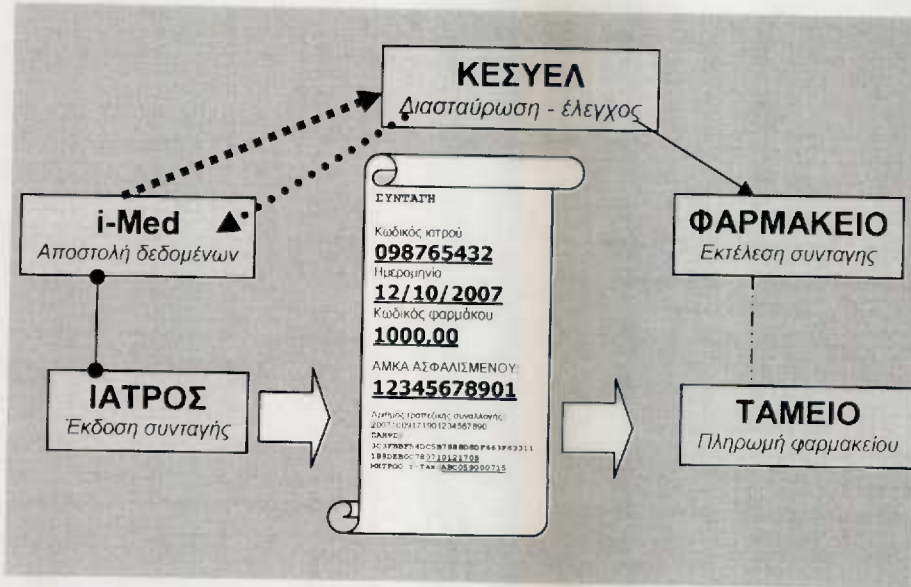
ΚΕΣΥΕΛ
Διασταύρωση - έλεγχος

i-Med
Αποστολή δεδομένων

ΣΥΝΤΑΓΗ

Κωδικός ιατρού
098765432
Ημερομηνία
12/10/2007
Κωδικός φαρμάκου
1000,00

ΑΜΚΑ ΑΣΦΑΛΙΣΜΕΝΟΥ
12345678901

Αριθμός τραπεζικής συναλλαγής
2007100917190123456789O
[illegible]
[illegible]
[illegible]
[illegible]

ΦΑΡΜΑΚΕΙΟ
Εκτέλεση συνταγης

ΙΑΤΡΟΣ
Έκδοση συνταγής

ΤΑΜΕΙΟ
Πληρωμή φαρμακείου